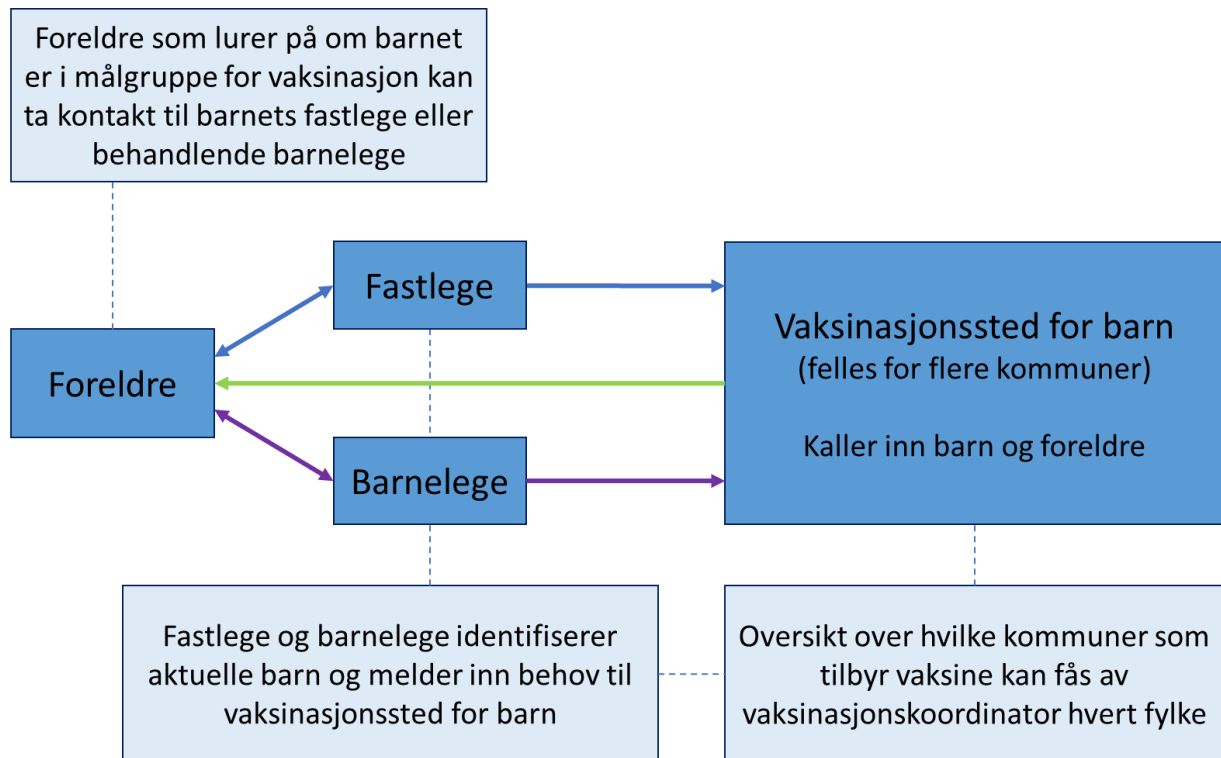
Foreldre som lurer på om barnet er i målgruppe for vaksinasjon kan ta kontakt til barnets fastlege eller behandlende barnelege

Fastlege

Foreldre

Barnelege

Vaksinasjonssted for barn
(felles for flere kommuner)

Kaller inn barn og foreldre

Fastlege og barnelege identifiserer aktuelle barn og melder inn behov til vaksinasjonssted for barn

Oversikt over hvilke kommuner som tilbyr vaksine kan fås av vaksinasjonskoordinator hvert fylke